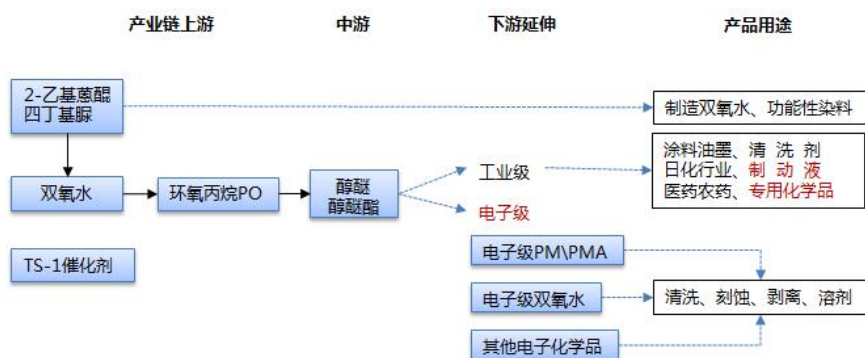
产业链上游

中游

下游延伸

产品用途

2-乙基蒽醌
四丁基脲

制造双氧水、功能性染料

双氧水

环氧丙烷PO

醇醚
醇醚酯

工业级

电子级

涂料油墨、清洗剂
日化行业、制动液
医药农药、专用化学品

TS-1催化剂

电子级PM\PMA

电子级双氧水

清洗、刻蚀、剥离、溶剂

其他电子化学品